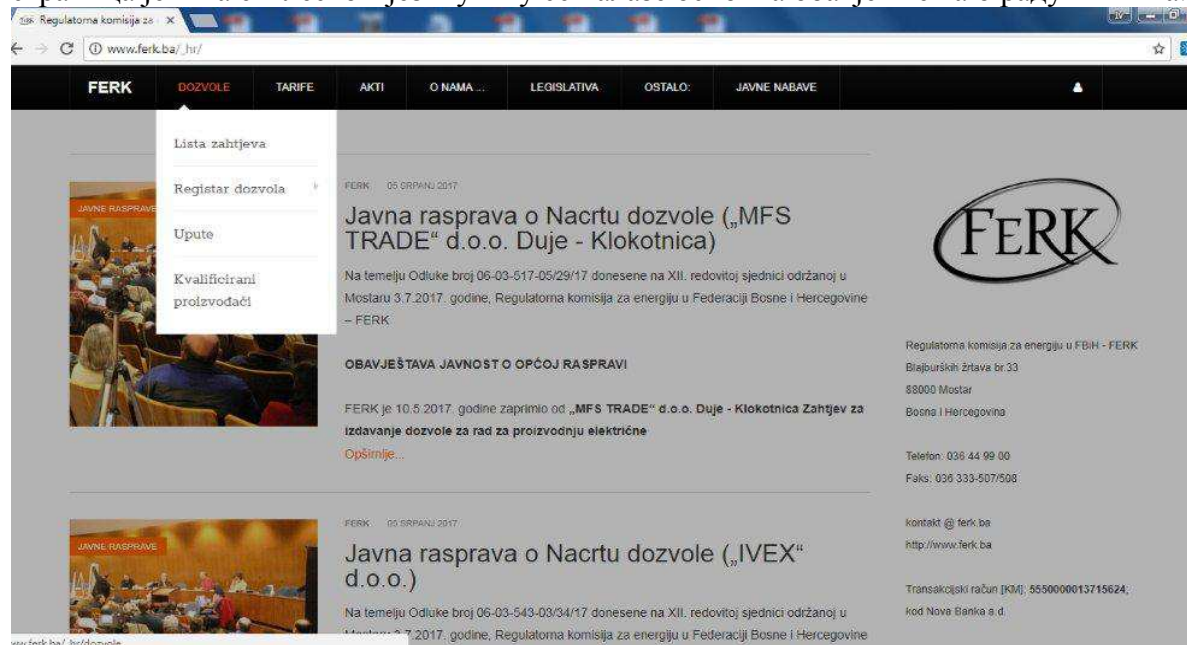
Regulatorna komisija za ×

www.ferk.ba/_hr/

FERK DOZVOLE TARIFE AKTI O NAMA ... LEGISLATIVA OSTALO: JAVNE NABAVE

Lista zahtjeva

Registar dozvola

Upute

Kvalificirani proizvođači

JAVNE RASPRAVE

FERK 05 SRPANJ 2017

Javna rasprava o Nacrtu dozvole („MFS TRADE" d.o.o. Duje - Klokotnica)

Na temelju Odluke broj 06-03-517-05/29/17 donesene na XII. redovitoj sjednici održanoj u Mostaru 3.7.2017. godine, Regulatorna komisija za energiju u Federaciji Bosne i Hercegovine – FERK

OBAVJEŠTAVA JAVNOST O OPĆOJ RASPRAVI

FERK je 10.5.2017. godine zaprimio od „MFS TRADE" d.o.o. Duje - Klokotnica Zahtjev za izdavanje dozvole za rad za proizvodnju električne

Opširnije...

FERK

Regulatorna komisija za energiju u FBiH - FERK
Blajburških žrtava br.33
88000 Mostar
Bosna i Hercegovina

Telefon: 036 44 99 00
Faks: 036 333-507/508

kontakt @ ferk.ba
http://www.ferk.ba

Transakcijski račun [KM]: 5550000013715624; kod Nova Banka a.d.

JAVNE RASPRAVE

FERK 05 SRPANJ 2017

Javna rasprava o Nacrtu dozvole („IVEX" d.o.o.)

Na temelju Odluke broj 06-03-543-03/34/17 donesene na XII. redovitoj sjednici održanoj u Mostaru 3.7.2017. godine, Regulatorna komisija za energiju u Federaciji Bosne i Hercegovine

www.ferk.ba/_hr/dozvole